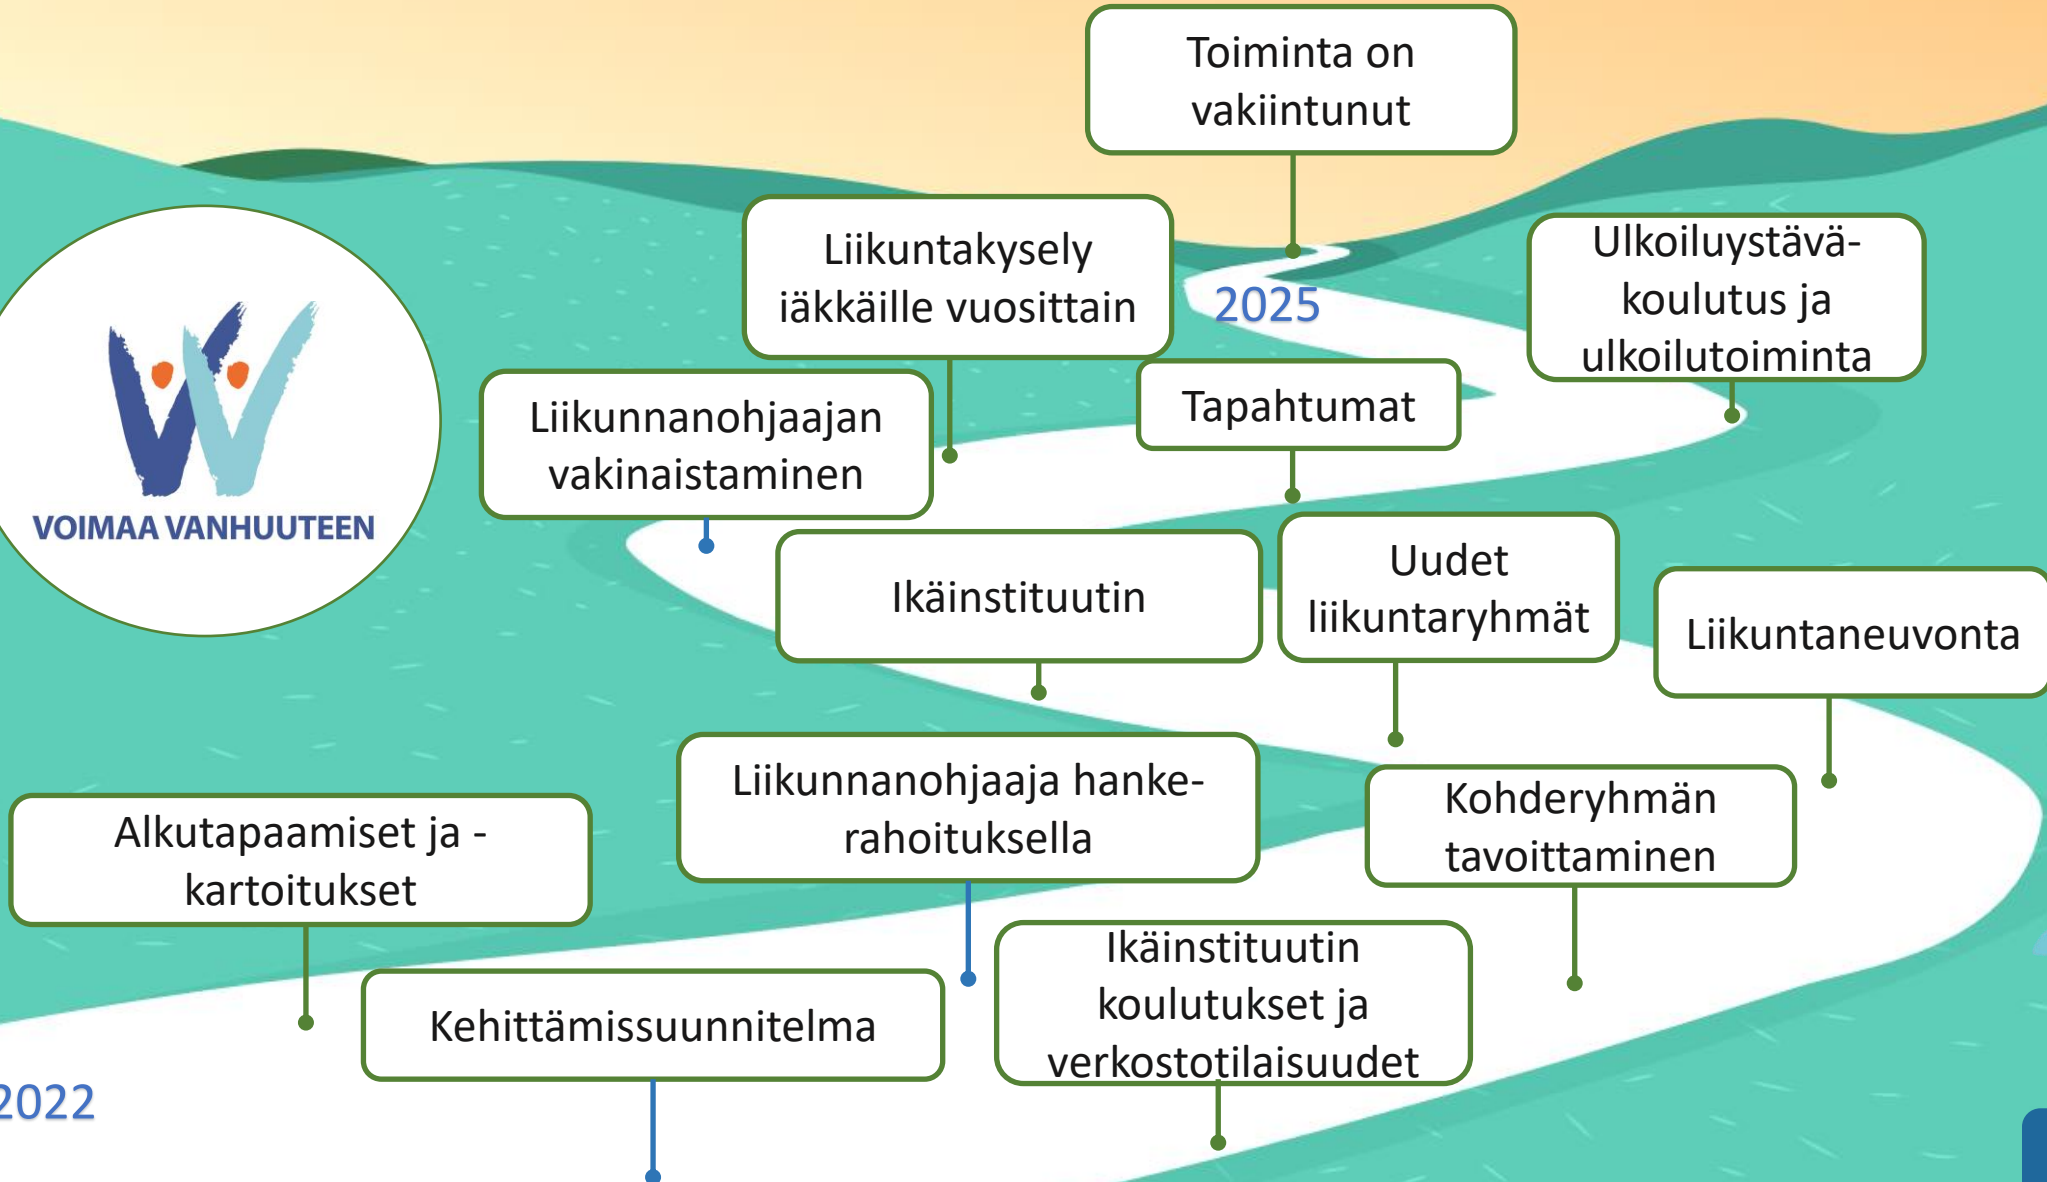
Toiminta on vakiintunut

Liikuntakysely iäkkäille vuosittain

2025

Ulkoiluystävä-koulutus ja ulkoilutoiminta

VOIMAA VANHUUTEEN

Liikunnanohjaajan vakinaistaminen

Tapahtumat

Ikäinstituutin

Uudet liikuntaryhmät

Liikuntaneuvonta

Liikunnanohjaaja hanke-rahoituksella

Kohderyhmän tavoittaminen

Alkutapaamiset ja -kartoitukset

Kehittämissuunnitelma

Ikäinstituutin koulutukset ja verkostotilaisuudet

2022